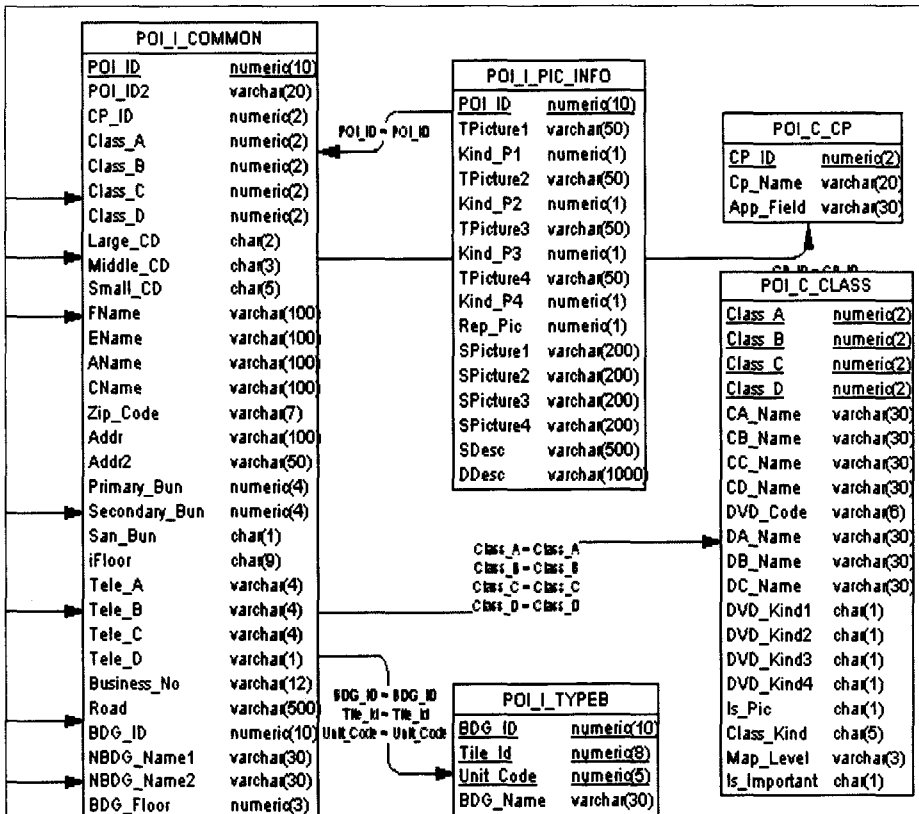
POI_I_COMMON

| | |
|---|---|
| POI_ID | numeric(10) |
| POI_ID2 | varchar(20) |
| CP_ID | numeric(2) |
| Class_A | numeric(2) |
| Class_B | numeric(2) |
| Class_C | numeric(2) |
| Class_D | numeric(2) |
| Large_CD | char(2) |
| Middle_CD | char(3) |
| Small_CD | char(5) |
| FName | varchar(100) |
| EName | varchar(100) |
| AName | varchar(100) |
| CName | varchar(100) |
| Zip_Code | varchar(7) |
| Addr | varchar(100) |
| Addr2 | varchar(50) |
| Primary_Bun | numeric(4) |
| Secondary_Bun | numeric(4) |
| San_Bun | char(1) |
| iFloor | char(9) |
| Tele_A | varchar(4) |
| Tele_B | varchar(4) |
| Tele_C | varchar(4) |
| Tele_D | varchar(1) |
| Business_No | varchar(12) |
| Road | varchar(500) |
| BDG_ID | numeric(10) |
| NBDG_Name1 | varchar(30) |
| NBDG_Name2 | varchar(30) |
| BDG_Floor | numeric(3) |

POI_ID = POI_ID

POI_I_PIC_INFO

| | |
|---|---|
| POI_ID | numeric(10) |
| TPicture1 | varchar(50) |
| Kind_P1 | numeric(1) |
| TPicture2 | varchar(50) |
| Kind_P2 | numeric(1) |
| TPicture3 | varchar(50) |
| Kind_P3 | numeric(1) |
| TPicture4 | varchar(50) |
| Kind_P4 | numeric(1) |
| Rep_Pic | numeric(1) |
| SPicture1 | varchar(200) |
| SPicture2 | varchar(200) |
| SPicture3 | varchar(200) |
| SPicture4 | varchar(200) |
| SDesc | varchar(500) |
| DDesc | varchar(1000) |

POI_C_CP

| | |
|---|---|
| CP_ID | numeric(2) |
| Cp_Name | varchar(20) |
| App_Field | varchar(30) |

CP_ID = CP_ID

POI_C_CLASS

| | |
|---|---|
| Class_A | numeric(2) |
| Class_B | numeric(2) |
| Class_C | numeric(2) |
| Class_D | numeric(2) |
| CA_Name | varchar(30) |
| CB_Name | varchar(30) |
| CC_Name | varchar(30) |
| CD_Name | varchar(30) |
| DVD_Code | varchar(6) |
| DA_Name | varchar(30) |
| DB_Name | varchar(30) |
| DC_Name | varchar(30) |
| DVD_Kind1 | char(1) |
| DVD_Kind2 | char(1) |
| DVD_Kind3 | char(1) |
| DVD_Kind4 | char(1) |
| Is_Pic | char(1) |
| Class_Kind | char(5) |
| Map_Level | varchar(3) |
| Is_Important | char(1) |

Class_A = Class_A
Class_B = Class_B
Class_C = Class_C
Class_D = Class_D

BDG_ID = BDG_ID
Tile_Id = Tile_Id
Unit Code = Unit Code

POI_I_TYPEB

| | |
|---|---|
| BDG_ID | numeric(10) |
| Tile_Id | numeric(8) |
| Unit_Code | numeric(5) |
| BDG_Name | varchar(30) |